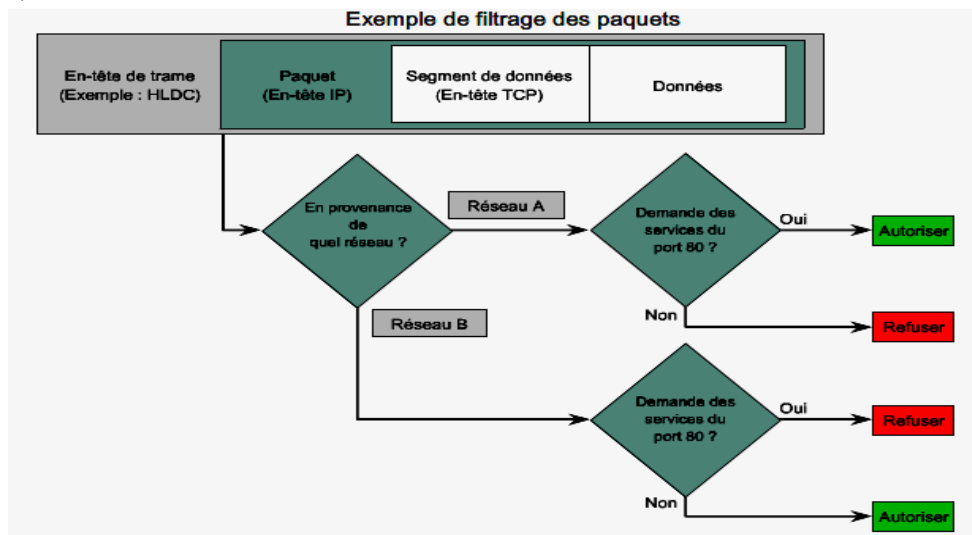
Exemple de filtrage des paquets

En-tête de trame (Exemple : HLDC)

Paquet (En-tête IP)

Segment de données (En-tête TCP)

Données

En provenance de quel réseau ?

Réseau A

Demande des services du port 80 ?

Oui

Autoriser

Non

Refuser

Réseau B

Demande des services du port 80 ?

Oui

Refuser

Non

Autoriser